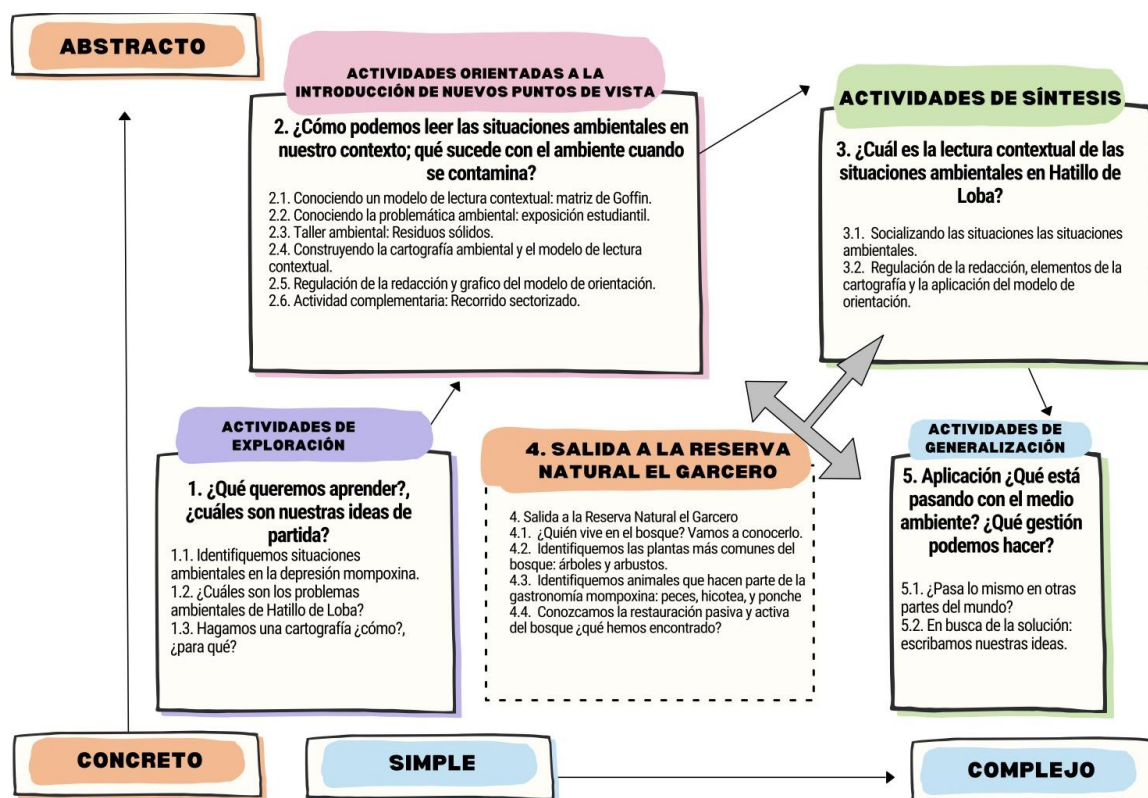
ABSTRACTO

ACTIVIDADES ORIENTADAS A LA INTRODUCCIÓN DE NUEVOS PUNTOS DE VISTA

2. ¿Cómo podemos leer las situaciones ambientales en nuestro contexto; qué sucede con el ambiente cuando se contamina?

2.1. Conociendo un modelo de lectura contextual: matriz de Goffin.
2.2. Conociendo la problemática ambiental: exposición estudiantil.
2.3. Taller ambiental: Residuos sólidos.
2.4. Construyendo la cartografía ambiental y el modelo de lectura contextual.
2.5. Regulación de la redacción y grafico del modelo de orientación.
2.6. Actividad complementaria: Recorrido sectorizado.

ACTIVIDADES DE SÍNTESIS

3. ¿Cuál es la lectura contextual de las situaciones ambientales en Hatillo de Loba?

3.1. Socializando las situaciones las situaciones ambientales.
3.2. Regulación de la redacción, elementos de la cartografía y la aplicación del modelo de orientación.

ACTIVIDADES DE EXPLORACIÓN

1. ¿Qué queremos aprender?, ¿cuáles son nuestras ideas de partida?

1.1. Identifiquemos situaciones ambientales en la depresión mompoxina.
1.2. ¿Cuáles son los problemas ambientales de Hatillo de Loba?
1.3. Hagamos una cartografía ¿cómo?, ¿para qué?

4. SALIDA A LA RESERVA NATURAL EL GARCERO

4. Salida a la Reserva Natural el Garcero
4.1. ¿Quién vive en el bosque? Vamos a conocerlo.
4.2. Identifiquemos las plantas más comunes del bosque: árboles y arbustos.
4.3. Identifiquemos animales que hacen parte de la gastronomía mompoxina: peces, hicotea, y ponche
4.4. Conozcamos la restauración pasiva y activa del bosque ¿qué hemos encontrado?

ACTIVIDADES DE GENERALIZACIÓN

5. Aplicación ¿Qué está pasando con el medio ambiente? ¿Qué gestión podemos hacer?

5.1. ¿Pasa lo mismo en otras partes del mundo?
5.2. En busca de la solución: escribamos nuestras ideas.

CONCRETO

SIMPLE

COMPLEJO